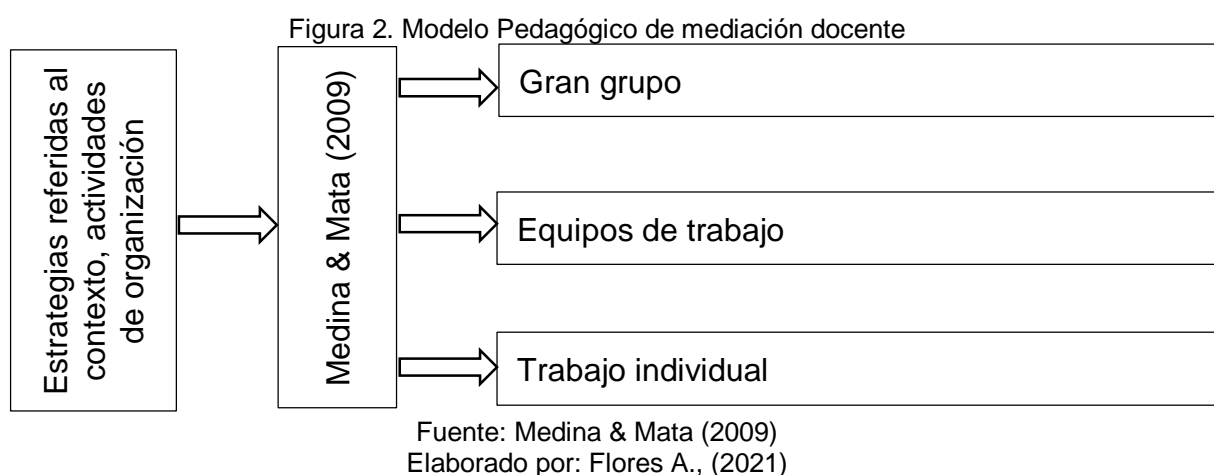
Figura 2. Modelo Pedagógico de mediación docente

Estrategias referidas al contexto, actividades de organización

Medina & Mata (2009)

Gran grupo

Equipos de trabajo

Trabajo individual

Fuente: Medina & Mata (2009)
Elaborado por: Flores A., (2021)